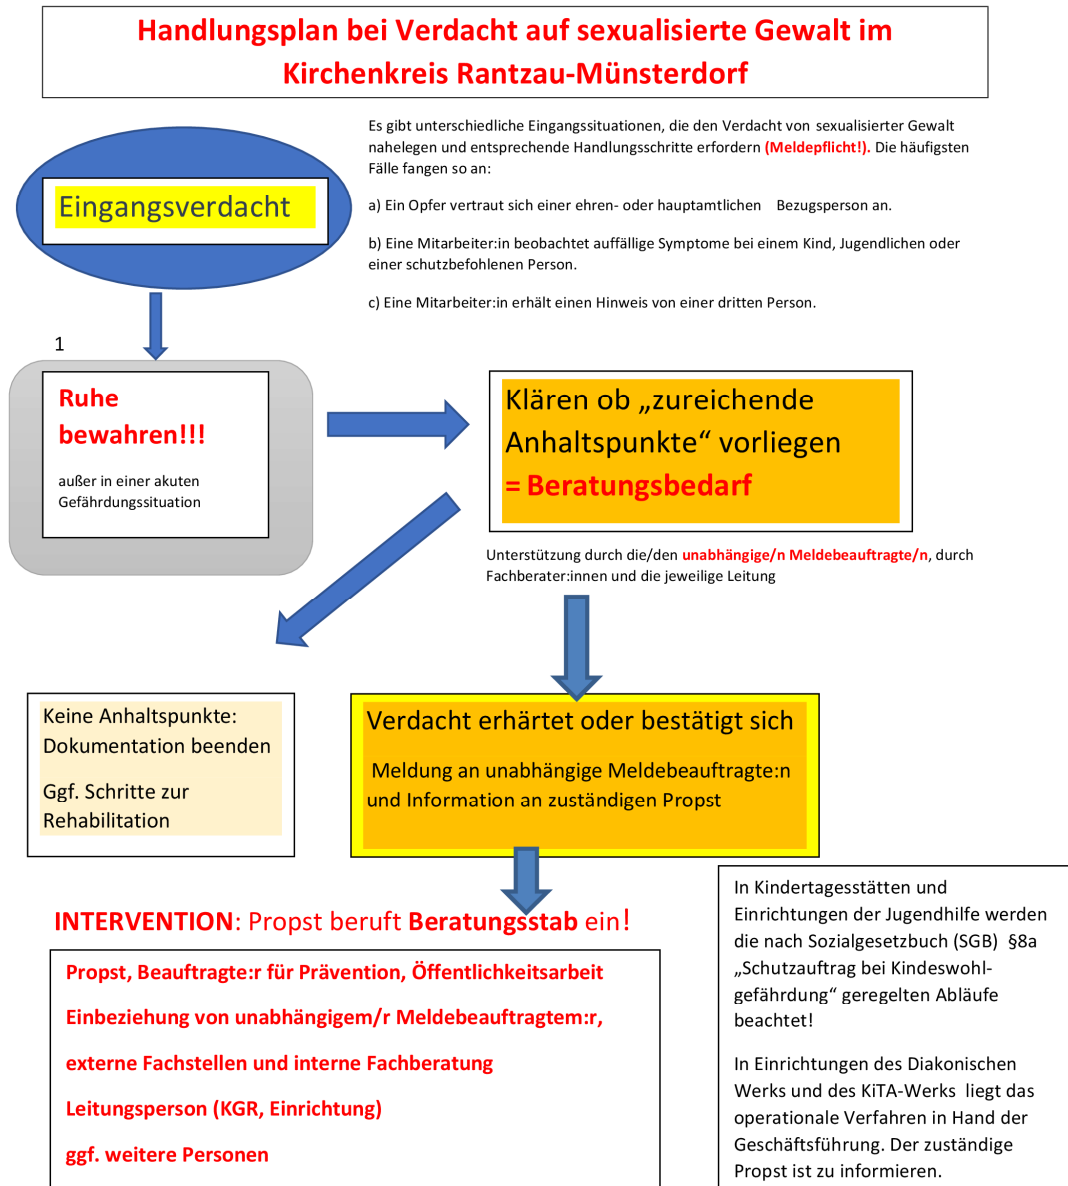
Handlungsplan bei Verdacht auf sexualisierte Gewalt im Kirchenkreis Rantzau-Münsterdorf

Eingangsverdacht

Es gibt unterschiedliche Eingangssituationen, die den Verdacht von sexualisierter Gewalt nahelegen und entsprechende Handlungsschritte erfordern (Meldepflicht!). Die häufigsten Fälle fangen so an:

a) Ein Opfer vertraut sich einer ehren- oder hauptamtlichen Bezugsperson an.

b) Eine Mitarbeiter:in beobachtet auffällige Symptome bei einem Kind, Jugendlichen oder einer schutzbefohlenen Person.

c) Eine Mitarbeiter:in erhält einen Hinweis von einer dritten Person.

1

Ruhe bewahren!!!

außer in einer akuten Gefährdungssituation

Klären ob „zureichende Anhaltspunkte“ vorliegen
= Beratungsbedarf

Unterstützung durch die/den unabhängige/n Meldebeauftragte/n, durch Fachberater:innen und die jeweilige Leitung

Keine Anhaltspunkte: Dokumentation beenden

Ggf. Schritte zur Rehabilitation

Verdacht erhärtet oder bestätigt sich

Meldung an unabhängige Meldebeauftragte:n und Information an zuständigen Propst

INTERVENTION: Propst beruft Beratungsstab ein!

Propst, Beauftragte:r für Prävention, Öffentlichkeitsarbeit

Einbeziehung von unabhängigem/r Meldebeauftragtem:r,

externe Fachstellen und interne Fachberatung

Leitungsperson (KGR, Einrichtung)

ggf. weitere Personen

In Kindertagesstätten und Einrichtungen der Jugendhilfe werden die nach Sozialgesetzbuch (SGB) §8a „Schutzauftrag bei Kindeswohlgefährdung“ geregelten Abläufe beachtet!

In Einrichtungen des Diakonischen Werks und des KiTA-Werks liegt das operationale Verfahren in Hand der Geschäftsführung. Der zuständige Propst ist zu informieren.